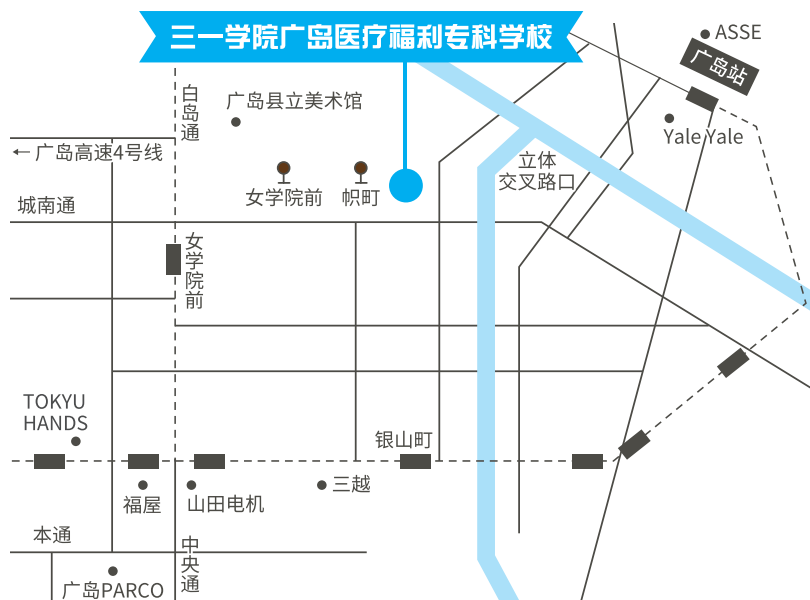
三一学院广岛医疗福利专科学校

ASSE

广岛站

Yale Yale

白岛通

广岛县立美术馆

←广岛高速4号线

女学院前

帜町

立体交叉路口

城南通

女学院前

TOKYU HANDS

银山町

福屋

山田电机

三越

本通

中央通

广岛PARCO